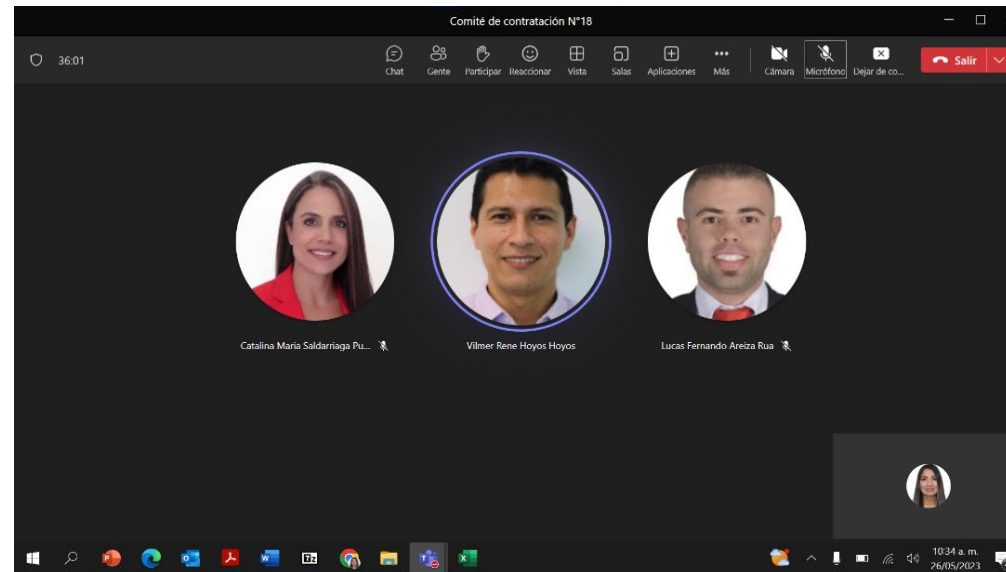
Comité de contratación N°18

36:01

Chat
Gente
Participar
Reaccionar
Vista
Salas
Aplicaciones
Más
Cámara
Micrófono
Dejar de co...
Salir

Catalina Maria Saldarriaga Pu...
Vilmer Rene Hoyos Hoyos
Lucas Fernando Areiza Rua

10:34 a. m.
26/05/2023